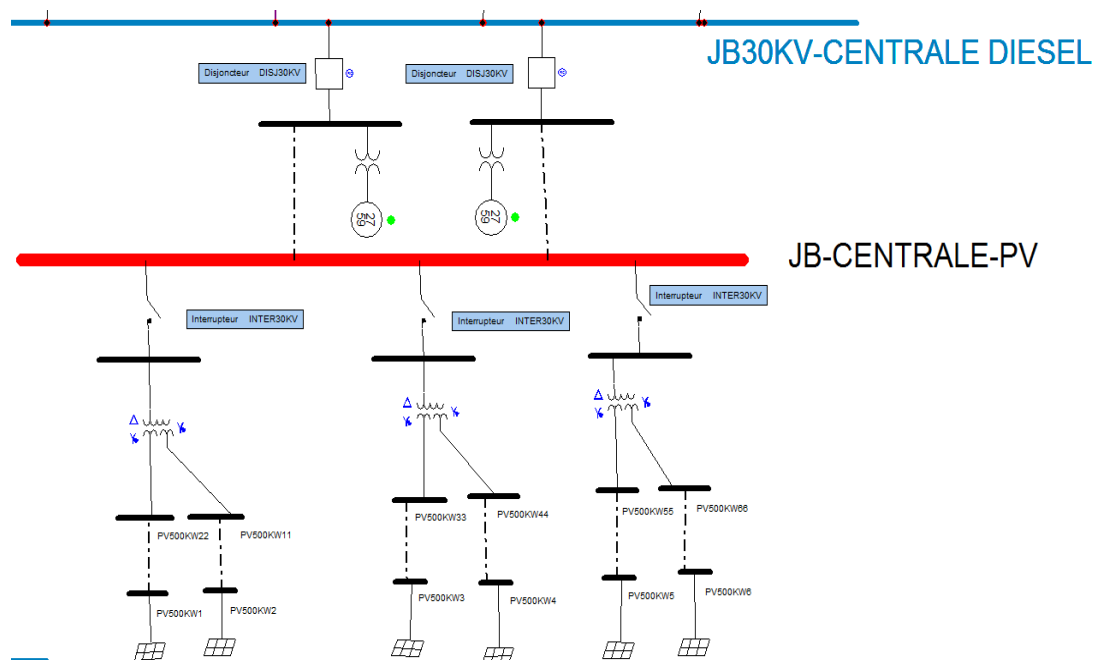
JB30KV-CENTRALE DIESEL

Disjoncteur DISJ30KV

Disjoncteur DISJ30KV

27
59

27
59

JB-CENTRALE-PV

Interrupteur INTER30KV

Interrupteur INTER30KV

Interrupteur INTER30KV

PV500KW22

PV500KW11

PV500KW33

PV500KW44

PV500KW55

PV500KW66

PV500KW1

PV500KW2

PV500KW3

PV500KW4

PV500KW5

PV500KW6